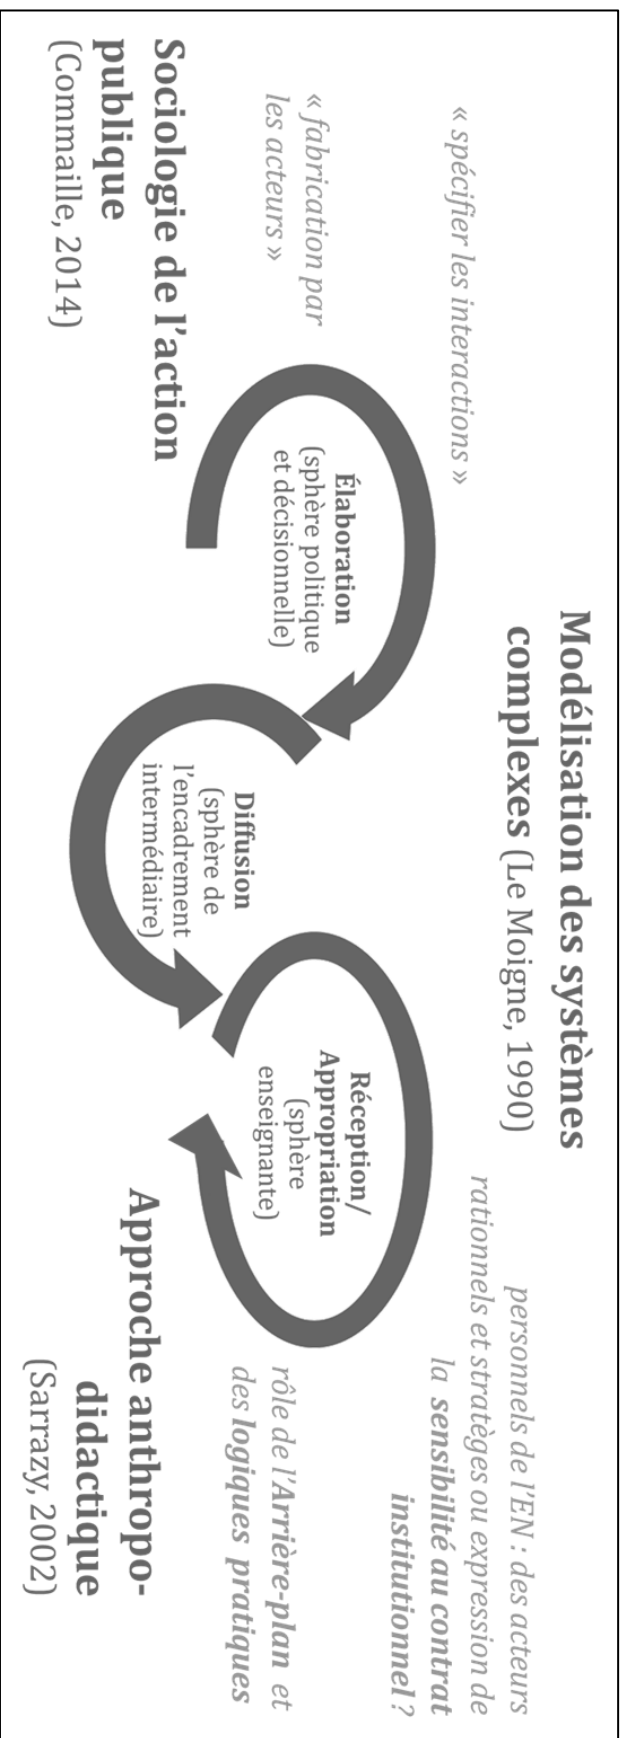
Modélisation des systèmes complexes (Le Moigne, 1990)

« spécifier les interactions »

« fabrication par les acteurs »

Sociologie de l'action publique (Commaille, 2014)

Élaboration (sphère politique et décisionnelle)

Diffusion (sphère de l'encadrement intermédiaire)

Réception/ Appropriation (sphère enseignante)

personnels de l'EN : des acteurs rationnels et stratèges ou expression de la sensibilité au contrat institutionnel ?

rôle de l'Arrière-plan et des logiques pratiques

Approche anthropo-didactique (Sarrazy, 2002)